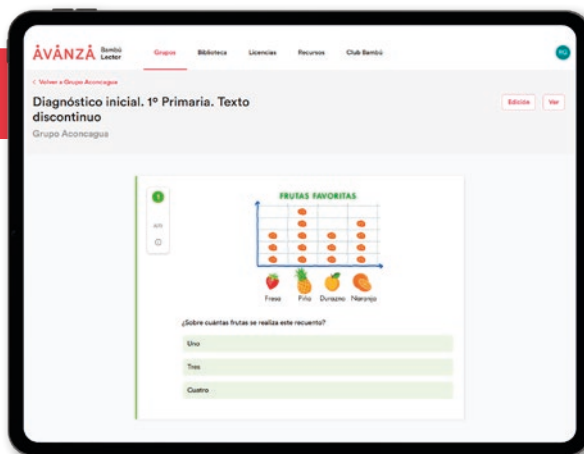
AVANZA Bambú Lector

Grupos Biblioteca Licencias Recursos Club Bambú

PG

< Volver a Grupo Aconcagua

Diagnóstico inicial. 1º Primaria. Texto discontinuo

Grupo Aconcagua

Edición Ver

1

FRUTAS FAVORITAS

Fresa Piña Durazno Naranja

¿Sobre cuántas frutas se realiza este recuento?

Uno

Tres

Cuatro